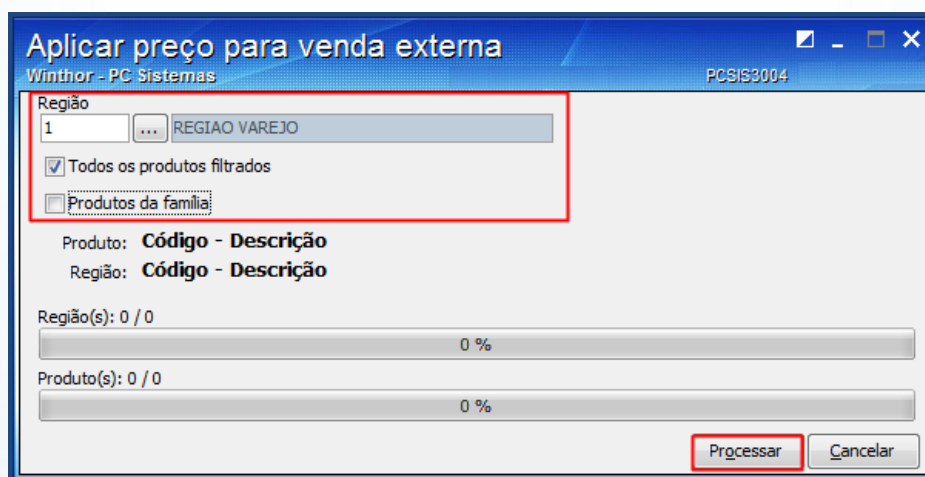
Aplicar preço para venda externa
Winthor - PC Sistemas
PCSIS3004

Região
1 ... REGIAO VAREJO
Todos os produtos filtrados
Produtos da família

Produto: Código - Descrição
Região: Código - Descrição

Região(s): 0 / 0
0 %
Produto(s): 0 / 0
0 %

Processar
Cancelar